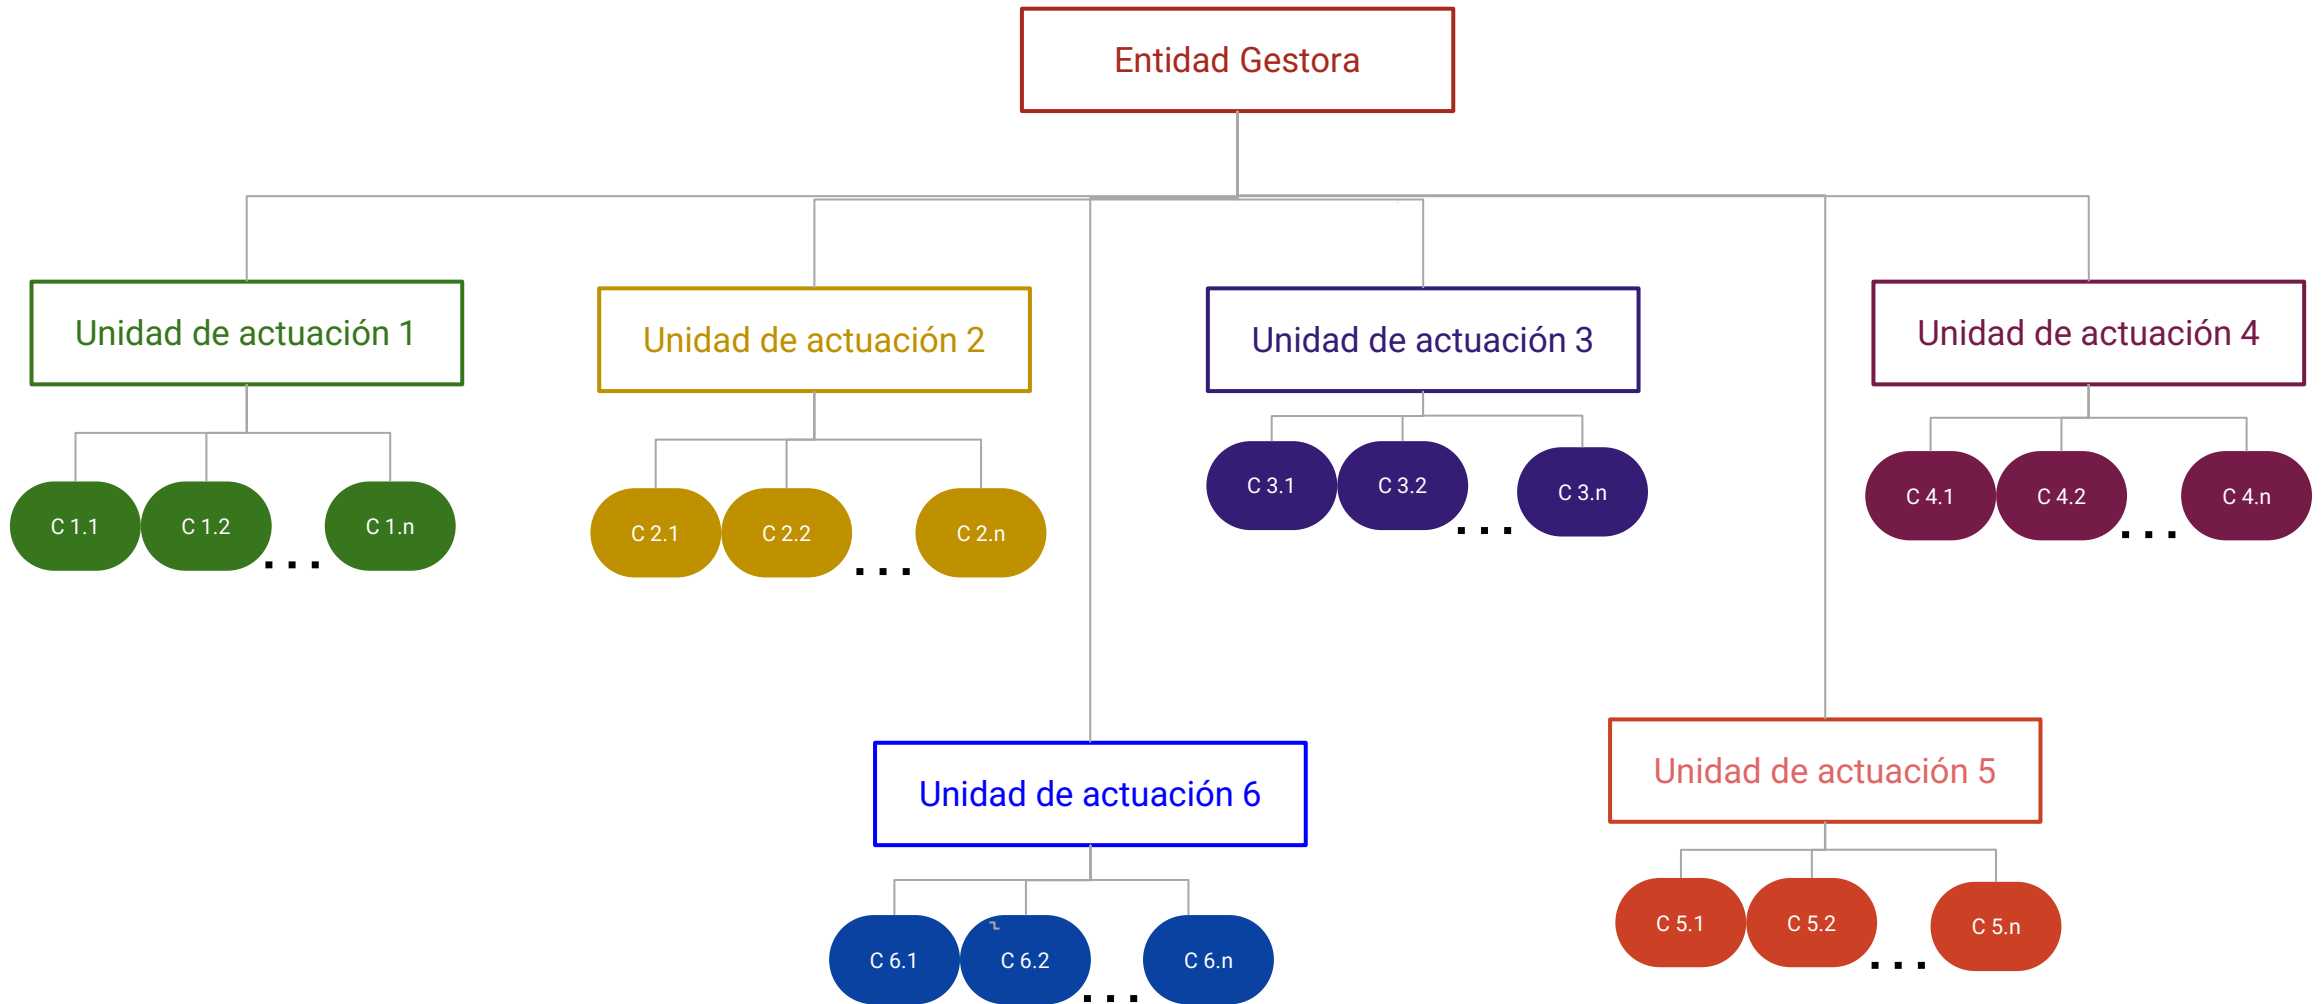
Entidad Gestora

Unidad de actuación 1

C 1.1 C 1.2 . . . C 1.n

Unidad de actuación 2

C 2.1 C 2.2 . . . C 2.n

Unidad de actuación 3

C 3.1 C 3.2 . . . C 3.n

Unidad de actuación 4

C 4.1 C 4.2 . . . C 4.n

Unidad de actuación 6

C 6.1 C 6.2 . . . C 6.n

Unidad de actuación 5

C 5.1 C 5.2 . . . C 5.n